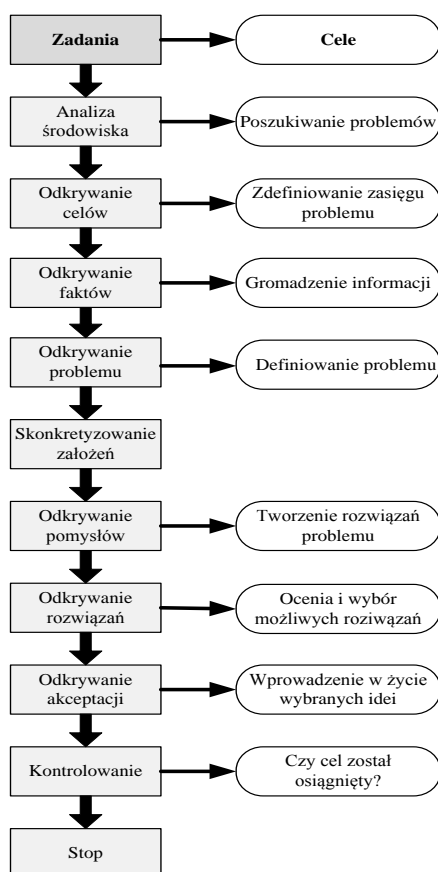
Zadania

Cele

Analiza środowiska

Poszukiwanie problemów

Odkrywanie celów

Zdefiniowanie zasięgu problemu

Odkrywanie faktów

Gromadzenie informacji

Odkrywanie problemu

Definiowanie problemu

Skonkretyzowanie założeń

Odkrywanie pomysłów

Tworzenie rozwiązań problemu

Odkrywanie rozwiązań

Ocenia i wybór możliwych roziwiązań

Odkrywanie akceptacji

Wprowadzenie w życie wybranych idei

Kontrolowanie

Czy cel został osiągnięty?

Stop